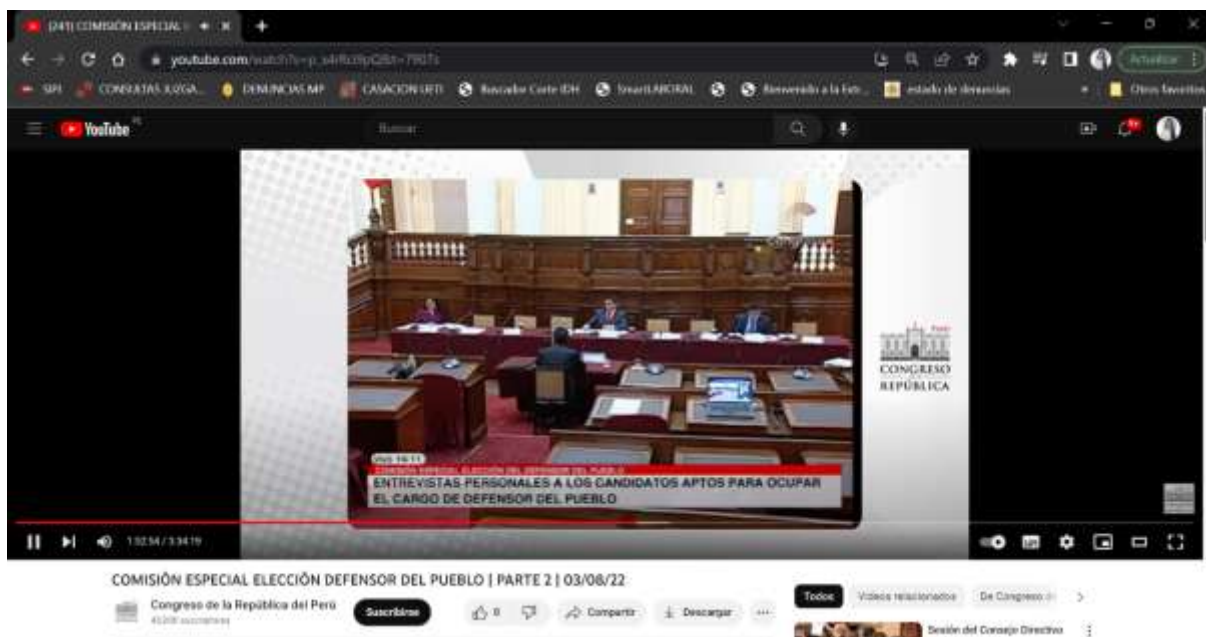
(241) COMISIÓN ESPECIAL

youtube.com/watch?v=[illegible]

SPI CONSULTAS JUZGA... DENUNCIAS MP CASACION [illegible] Buscador Corte IDH SmartLABORAL Bienvenido a la Ext... estado de denuncias Otros favoritos

Actualizar

YouTube PE

Buscar

CONGRESO REPÚBLICA

COMISIÓN ESPECIAL ELECCIÓN DEL DEFENSOR DEL PUEBLO

ENTREVISTAS PERSONALES A LOS CANDIDATOS APTOS PARA OCUPAR EL CARGO DE DEFENSOR DEL PUEBLO

1:32:54 / 3:34:19

COMISIÓN ESPECIAL ELECCIÓN DEFENSOR DEL PUEBLO | PARTE 2 | 03/08/22

Congreso de la República del Perú

452 K suscriptores

Suscribirse

0

Compartir

Descargar

...

Todos

Videos relacionados

De Congreso d

Sesión del Consejo Directivo